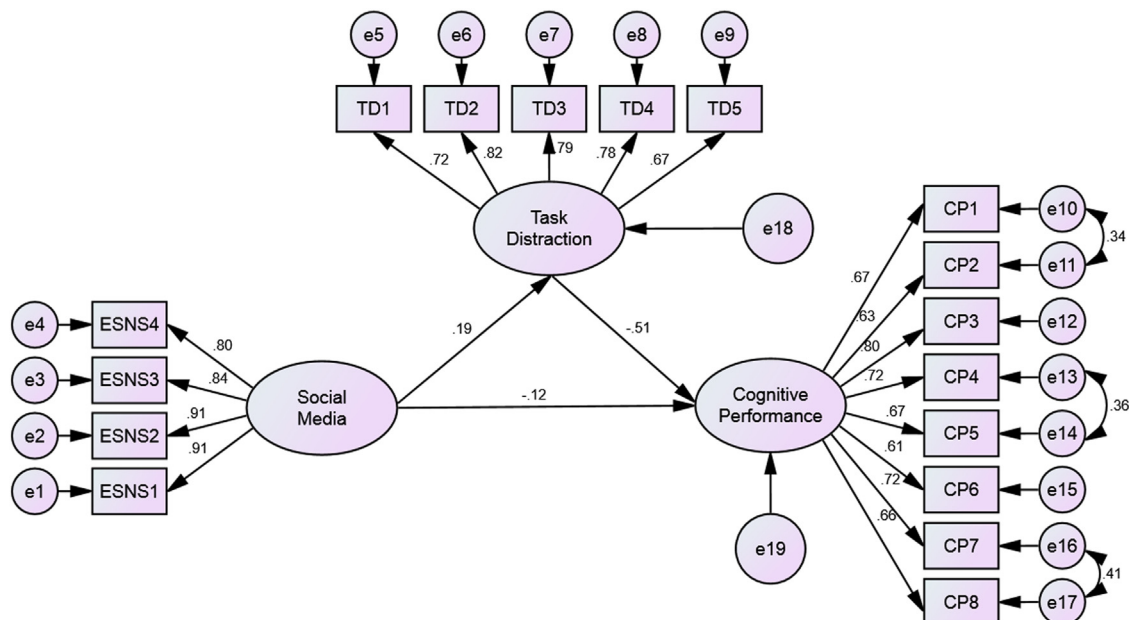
e5
e6
e7
e8
e9
TD1
TD2
TD3
TD4
TD5
.72
.82
.79
.78
.67
Task Distraction
e18
e4
e3
e2
e1
ESNS4
ESNS3
ESNS2
ESNS1
.80
.84
.91
.91
Social Media
.19
-.51
-.12
Cognitive Performance
e19
CP1
CP2
CP3
CP4
CP5
CP6
CP7
CP8
e10
e11
e12
e13
e14
e15
e16
e17
.34
.36
.41
.67
.63
.80
.72
.67
.61
.72
.66